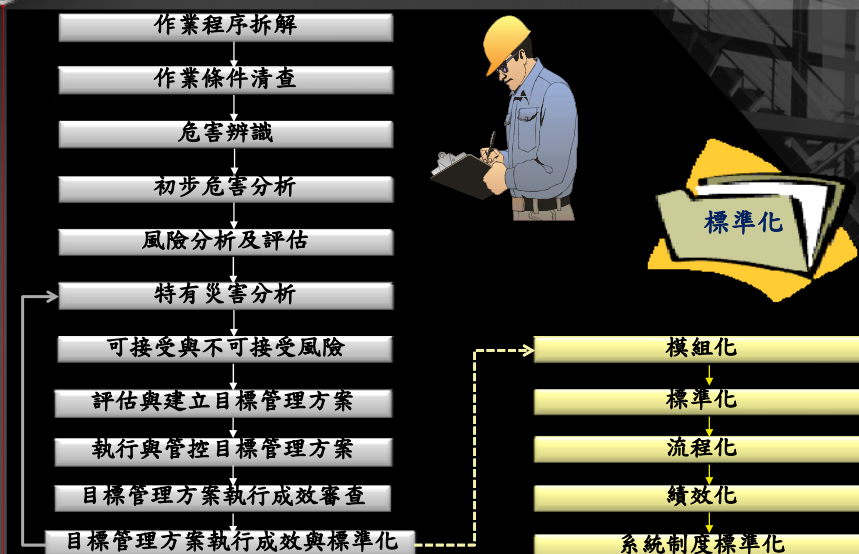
作業程序拆解

作業條件清查

危害辨識

初步危害分析

風險分析及評估

特有災害分析

可接受與不可接受風險

評估與建立目標管理方案

執行與管控目標管理方案

目標管理方案執行成效審查

目標管理方案執行成效與標準化

標準化

模組化

標準化

流程化

績效化

系統制度標準化